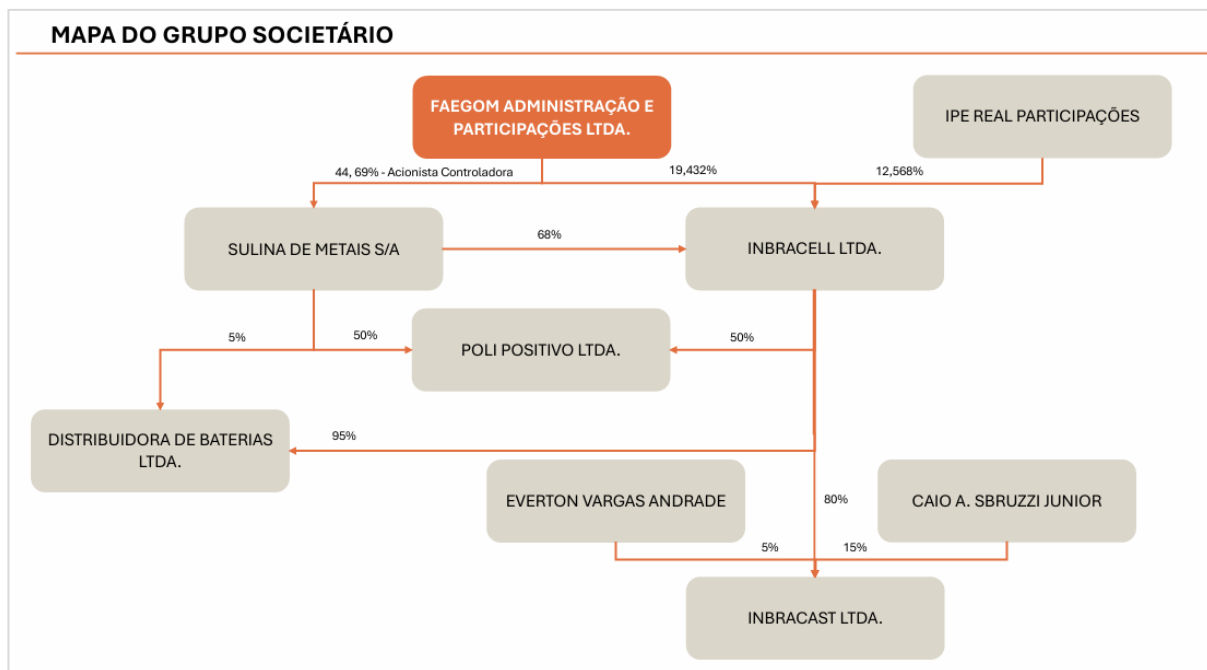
MAPA DO GRUPO SOCIETÁRIO

FAEGOM ADMINISTRAÇÃO E PARTICIPAÇÕES LTDA.

IPE REAL PARTICIPAÇÕES

44, 69% - Acionista Controladora

19,432%

12,568%

SULINA DE METAIS S/A

68%

INBRACELL LTDA.

5%

50%

POLI POSITIVO LTDA.

50%

DISTRIBUIDORA DE BATERIAS LTDA.

95%

EVERTON VARGAS ANDRADE

80%

CAIO A. SBRUZZI JUNIOR

5%

15%

INBRACAST LTDA.